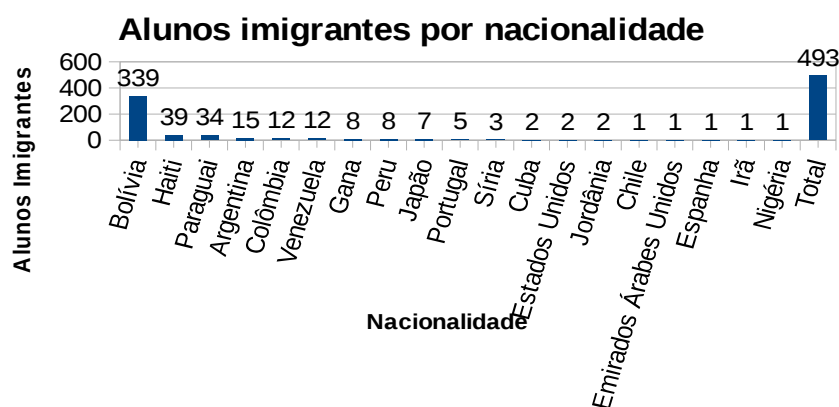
Alunos imigrantes por nacionalidade

Alunos Imigrantes

600
400
200
0

339 39 34 15 12 12 8 8 7 5 3 2 2 2 1 1 1 1 1 493

Bolívia, Haiti, Paraguai, Argentina, Colômbia, Venezuela, Gana, Peru, Japão, Portugal, Síria, Cuba, Estados Unidos, Jordânia, Chile, Emirados Árabes Unidos, Espanha, Irã, Nigéria, Total

Nacionalidade